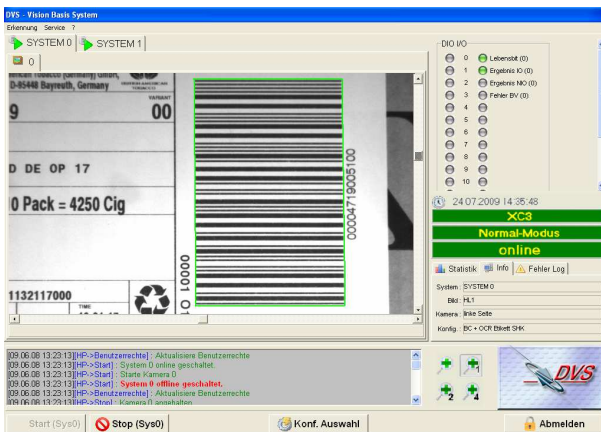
DVS - Vision Basis System

Erkennung Service ?

SYSTEM 0 SYSTEM 1

0

rnican Tobacco (Germany) GmbH, D-95448 Bayreuth, Germany

VARIANT

9 00

D DE OP 17

0 Pack = 4250 Cig

1132117000

TIME

00017080000010

0001 01

DIO I/O

0 Lebensbit (0)
1 Ergebnis IO (0)
2 Ergebnis NIO (0)
3 Fehler BV (0)
4
5
6
7
8
9
10

24.07.2009 14:35:48

XC3

Normal-Modus

online

Statistik Info Fehler Log

System : SYSTEM 0
Bild : HL1
Kamera : linke Seite
Konfig : BC + OCR Etikett SHK

[09.06.08 13:23:13][HP->Benutzerrechte] : Aktualisiere Benutzerrechte
[09.06.08 13:23:13][HP->Start] : System 0 online geschaltet.
[09.06.08 13:23:13][HP->Start] : Starte Kamera 0
[09.06.08 13:23:13][HP->Start] : System 0 offline geschaltet.
[09.06.08 13:23:13][HP->Benutzerrechte] : Aktualisiere Benutzerrechte
[09.06.08 13:23:13][HP->Stop] : Kamera 0 angehalten

1 2 4

DVS

Start (Sys0) Stop (Sys0) Konf. Auswahl Abmelden